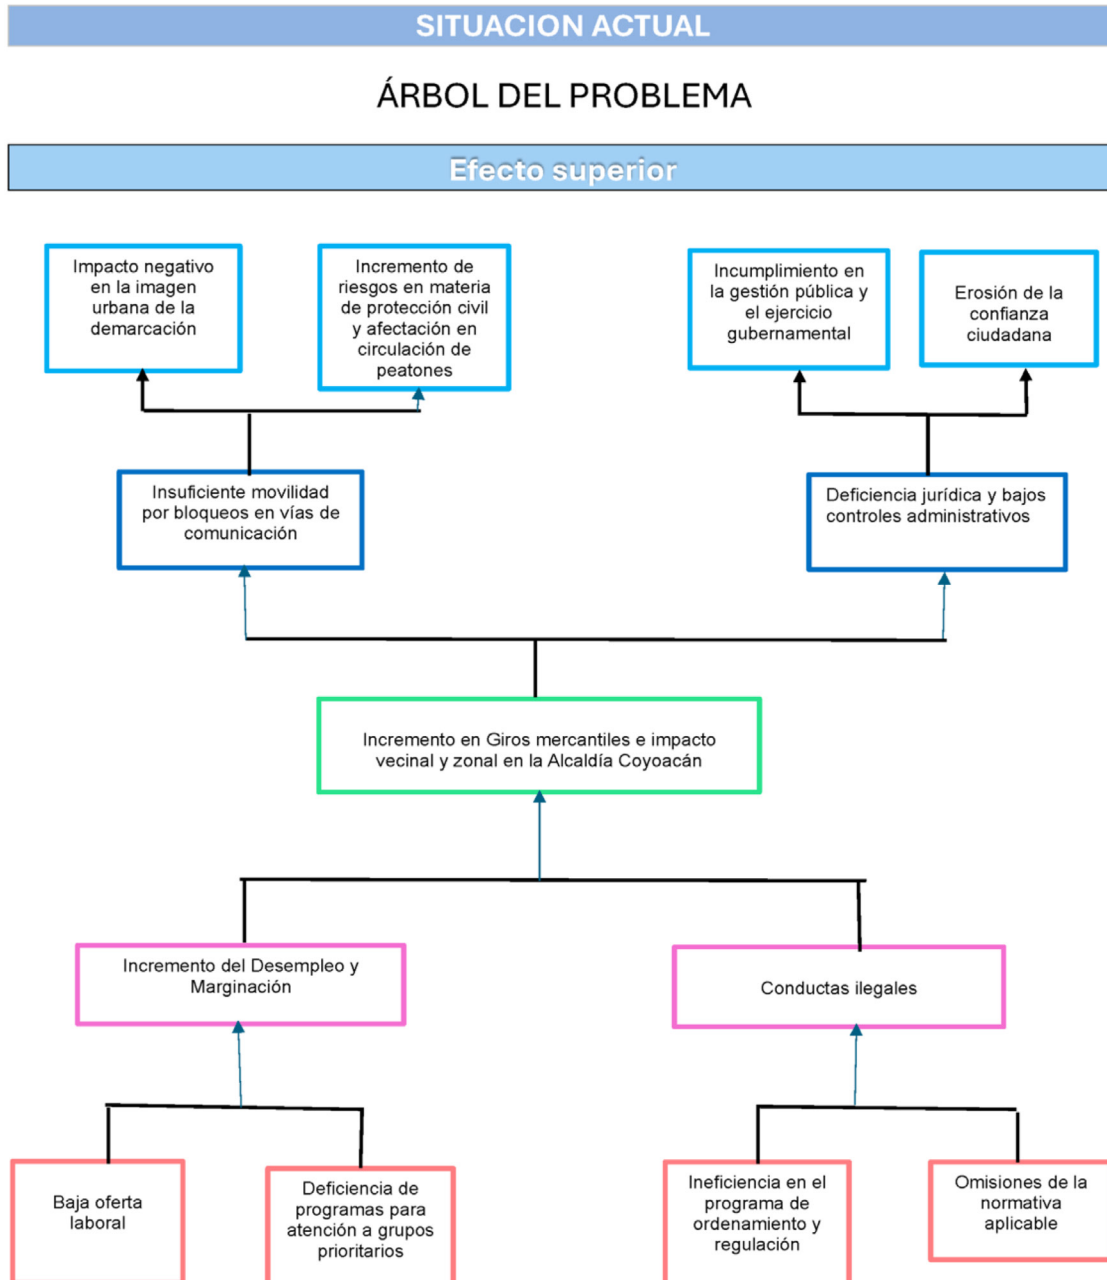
SITUACION ACTUAL

ÁRBOL DEL PROBLEMA

Efecto superior

Impacto negativo en la imagen urbana de la demarcación

Incremento de riesgos en materia de protección civil y afectación en circulación de peatones

Incumplimiento en la gestión pública y el ejercicio gubernamental

Erosión de la confianza ciudadana

Insuficiente movilidad por bloqueos en vías de comunicación

Deficiencia jurídica y bajos controles administrativos

Incremento en Giros mercantiles e impacto vecinal y zonal en la Alcaldía Coyoacán

Incremento del Desempleo y Marginación

Conductas ilegales

Baja oferta laboral

Deficiencia de programas para atención a grupos prioritarios

Ineficiencia en el programa de ordenamiento y regulación

Omisiones de la normativa aplicable